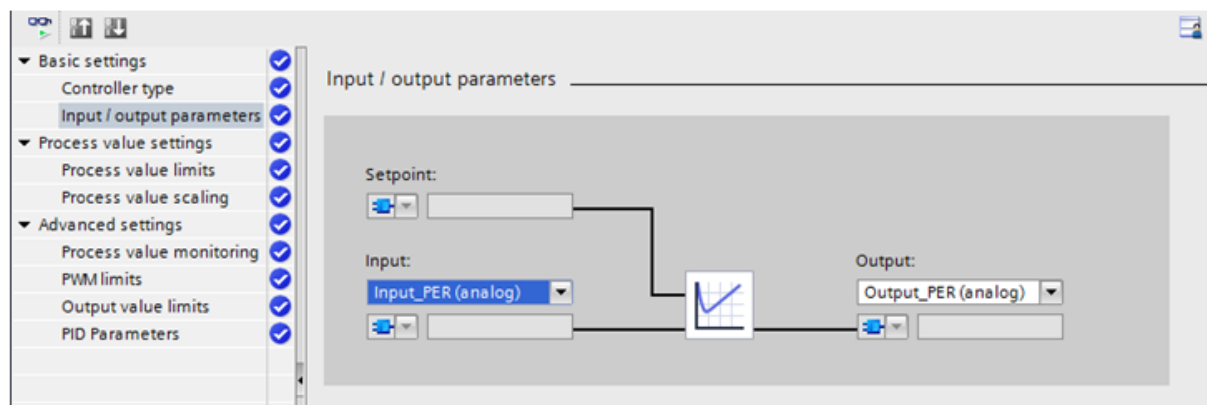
Basic settings
Controller type
Input / output parameters
Process value settings
Process value limits
Process value scaling
Advanced settings
Process value monitoring
PWM limits
Output value limits
PID Parameters

Input / output parameters

Setpoint:

Input:
Input_PER (analog)

Output:
Output_PER (analog)